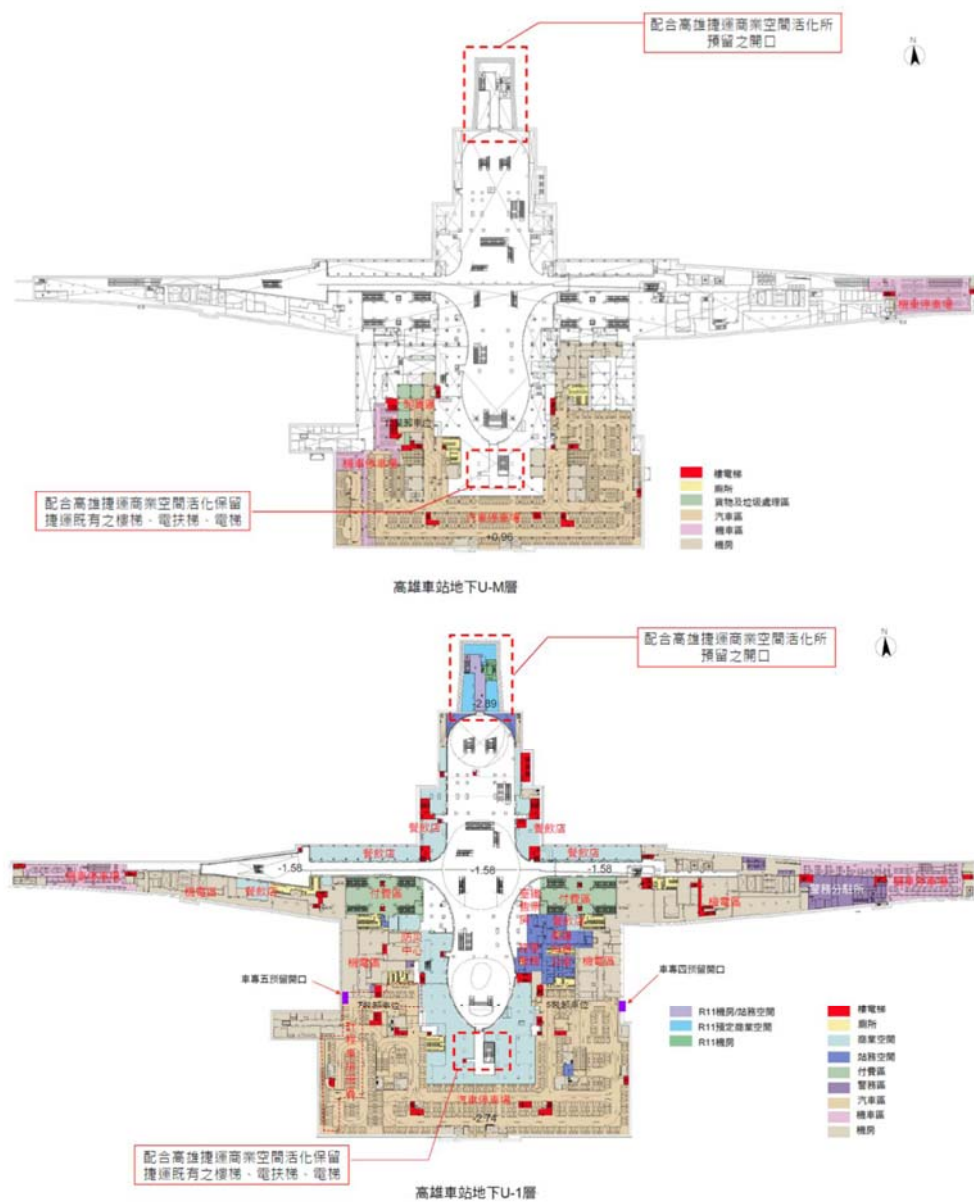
配合高雄捷運商業空間活化所預留之開口

N

機車停車場

機車停車場

汽車停車場

配合高雄捷運商業空間活化保留捷運既有之樓梯、電扶梯、電梯

+0.96

樓電梯
廁所
貨物及垃圾處理區
汽車區
機車區
機房

高雄車站地下U-M層

配合高雄捷運商業空間活化所預留之開口

N

-2.89

餐飲店

餐飲店

餐飲店

餐飲店

-1.58

-1.58

-1.58

機車停車場

餐飲店

付費區

付費區

機電區

機電區

警務分駐所

機車停車場

機電區

機電區

車專五預留開口

車專四預留開口

R11機房/站務空間
R11預定商業空間
R11機房

樓電梯
廁所
商業空間
站務空間
付費區
警務區
汽車區
機車區
機房

汽車停車場

-2.74

配合高雄捷運商業空間活化保留捷運既有之樓梯、電扶梯、電梯

高雄車站地下U-1層